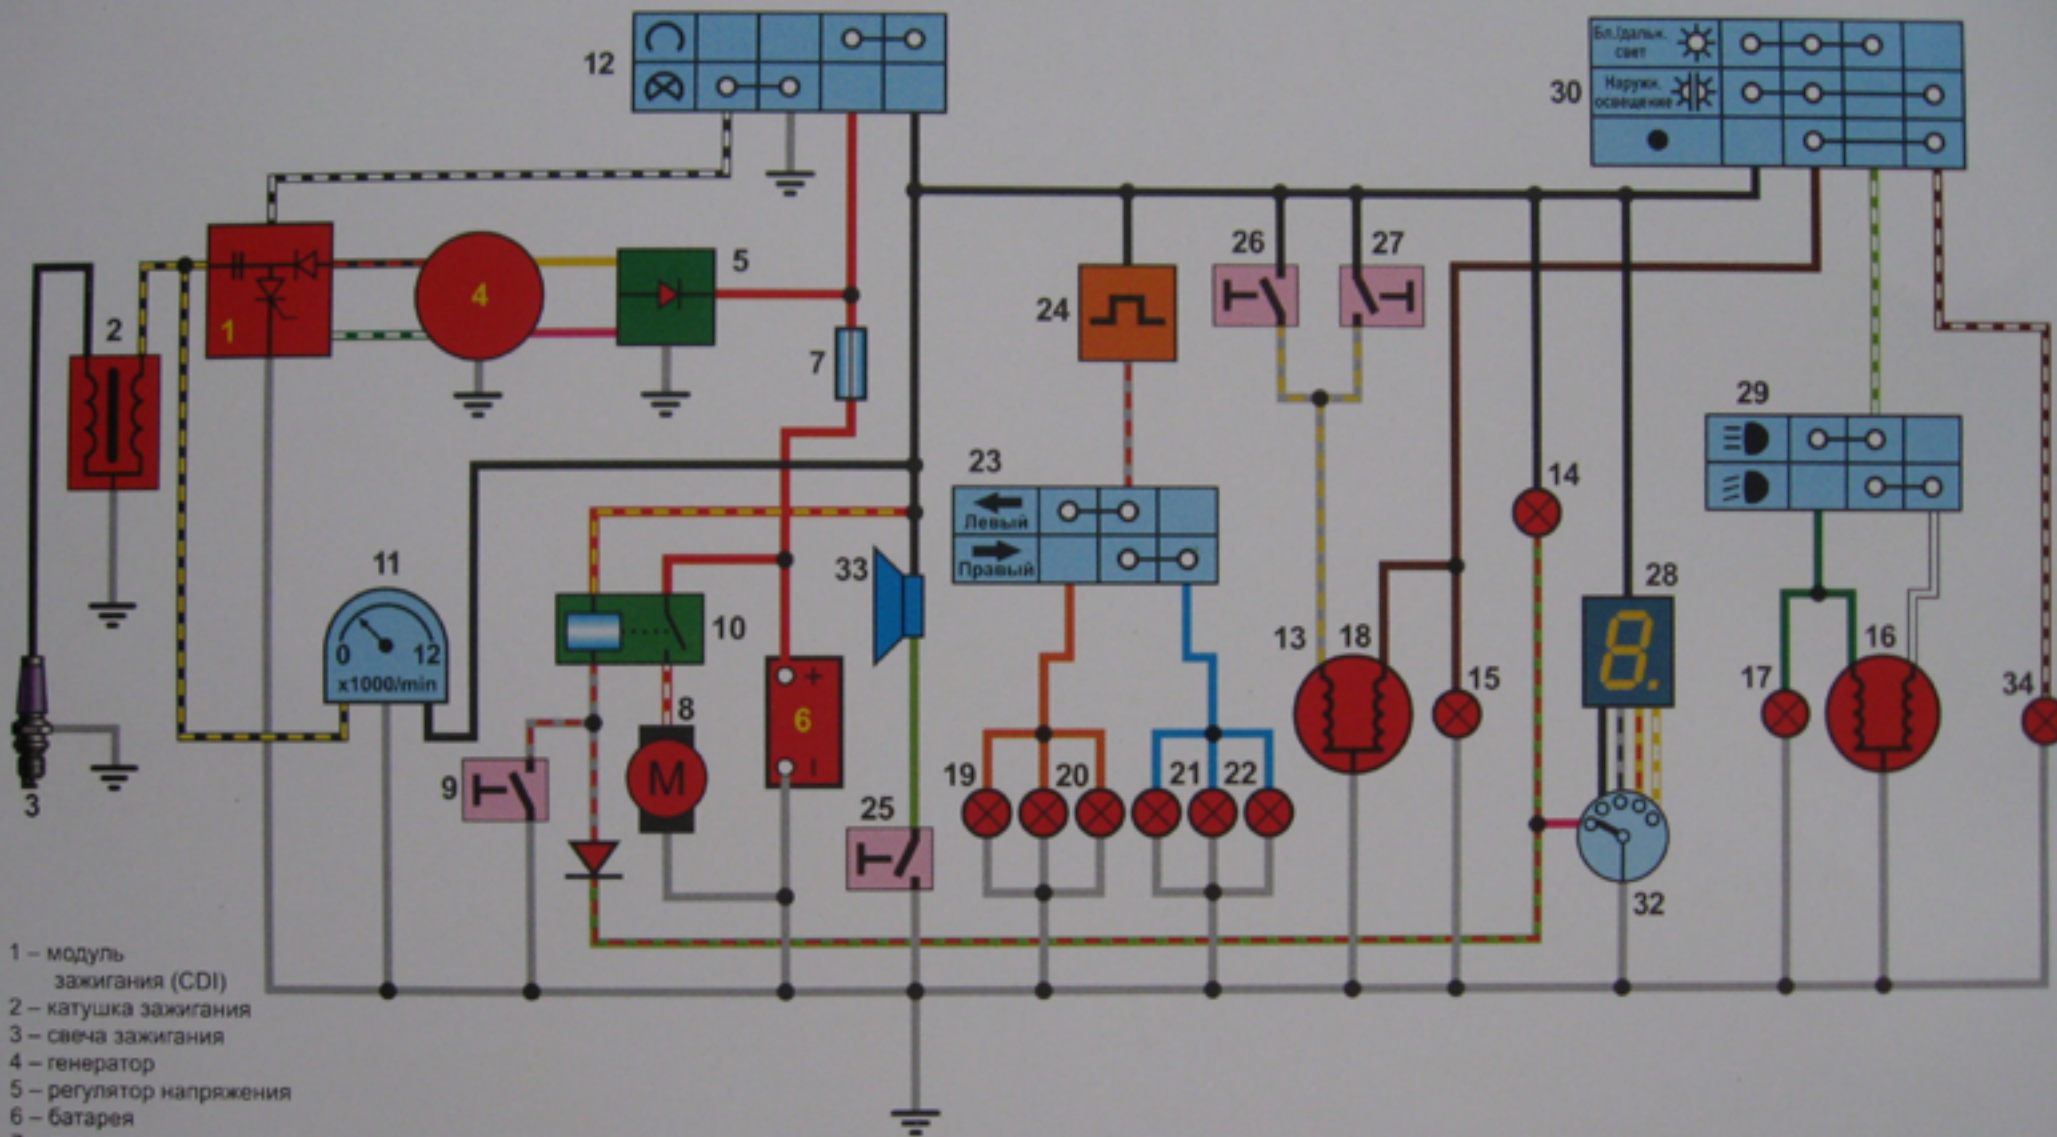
12

30

Бл./дальн. свет

Наружн. освещение

5

2

1

4

7

24

26

27

29

23

Левый

Правый

14

11

0

12

x1000/min

33

10

28

13

18

16

15

17

34

8

M

6

+

-

9

19

20

21

22

3

25

32

1 – модуль зажигания (CDI)
2 – катушка зажигания
3 – свеча зажигания
4 – генератор
5 – регулятор напряжения
6 – батарея